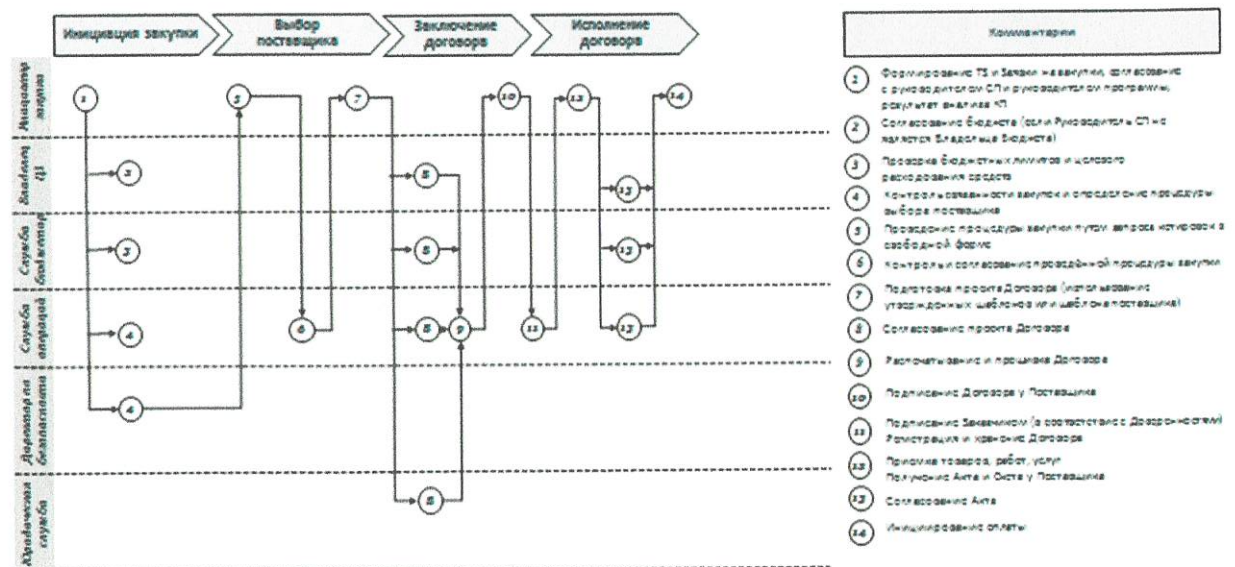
Инициация закупки

Выбор поставщика

Заключение договора

Исполнение договора

Комментарии

Инициатор закупки

Владелец ЦП

Служба бюджетов

Служба операций

Дирекция по безопасности

Юридическая служба

1

2

3

4

4

5

6

7

8

8

8

8

9

10

11

12

13

13

13

14

1 Формирование ТЗ и Заявки на закупки, согласование с руководителем СП и руководителем программы, результат анализа КП

2 Согласование бюджета (если Руководитель СП не является Владельцем бюджета)

3 Проверка бюджетных лимитов и целевого расходования средств

4 Контроль обязанности закупки и определение процедуры выбора поставщика

5 Проведение процедуры закупки путем запроса котировок в свободной форме

6 Контроль и согласование проведённой процедуры закупки

7 Подготовка проекта Договора (использование утверждённых шаблонов или шаблона поставщика)

8 Согласование проекта Договора

9 Распечатывание и прошивка Договора

10 Подписание Договора у Поставщика

11 Подписание Заказчиком (в соответствии с Доверенностями) Регистрация и хранение Договора

12 Приемка товаров, работ, услуг Получение Акта и Счета у Поставщика

13 Согласование Акта

14 Инициирование оплаты